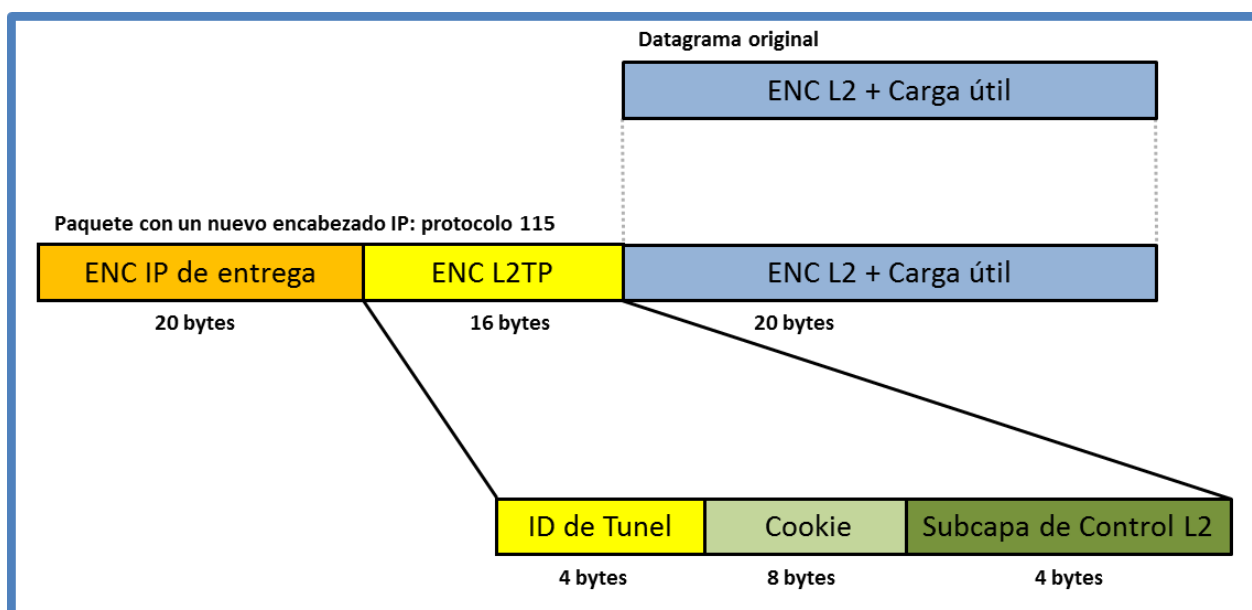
Datagrama original

ENC L2 + Carga útil

Paquete con un nuevo encabezado IP: protocolo 115

ENC IP de entrega

ENC L2TP

ENC L2 + Carga útil

20 bytes

16 bytes

20 bytes

ID de Tunel

Cookie

Subcapa de Control L2

4 bytes

8 bytes

4 bytes